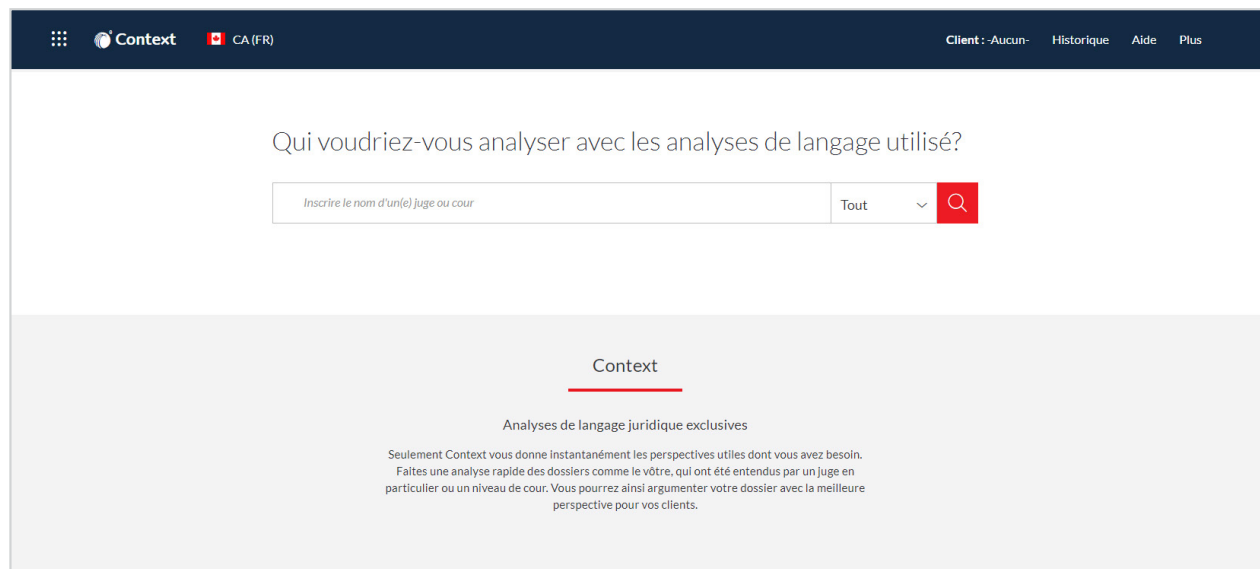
Context CA (FR)

Client : -Aucun- Historique Aide Plus

Qui voudriez-vous analyser avec les analyses de langage utilisé?

Inscrire le nom d'un(e) juge ou cour

Tout

Context

Analyses de langage juridique exclusives

Seulement Context vous donne instantanément les perspectives utiles dont vous avez besoin. Faites une analyse rapide des dossiers comme le vôtre, qui ont été entendus par un juge en particulier ou un niveau de cour. Vous pourrez ainsi argumenter votre dossier avec la meilleure perspective pour vos clients.